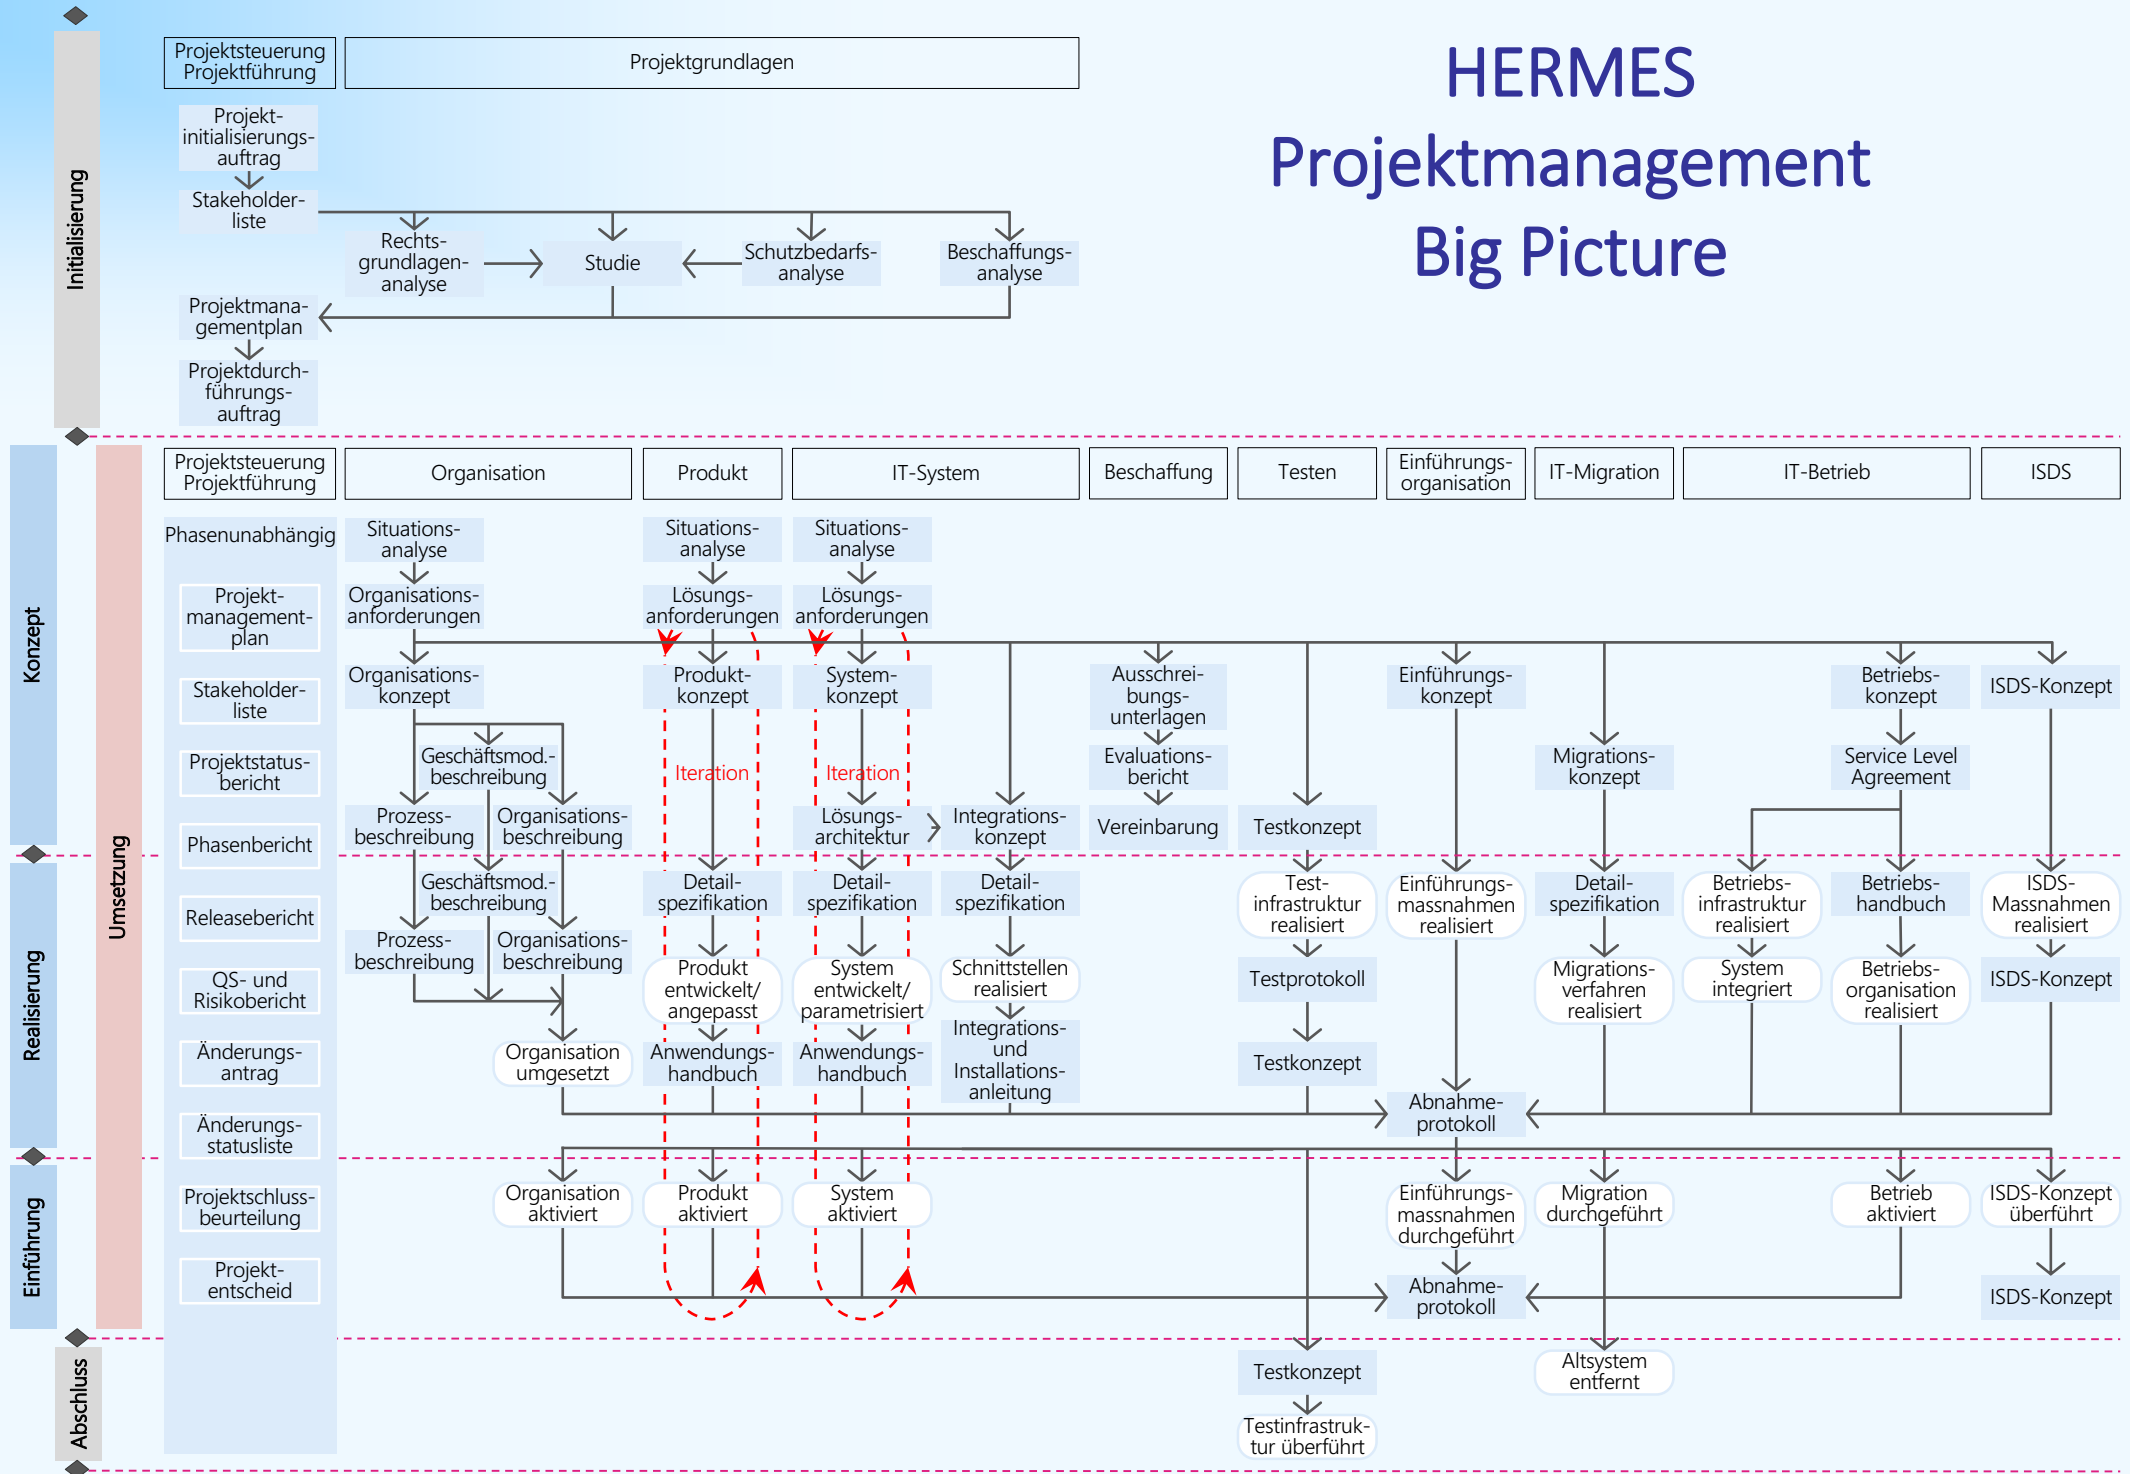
HERMES
Projektmanagement
Big Picture

Initialisierung

Projektsteuerung Projektführung

Projektgrundlagen

Projektinitialisierungsauftrag
Stakeholderliste
Rechtsgrundlagenanalyse
Studie
Schutzbedarfsanalyse
Beschaffungsanalyse
Projektmanagementplan
Projektdurchführungsauftrag

Konzept
Realisierung
Einführung
Abschluss
Umsetzung

| Projektsteuerung Projektführung | Organisation | Produkt | IT-System | Beschaffung | Testen | Einführungsorganisation | IT-Migration | IT-Betrieb | ISDS |
|---|---|---|---|---|---|---|---|---|---|

Phasenunabhängig
Projektmanagementplan
Stakeholderliste
Projektstatusbericht
Phasenbericht
Releasebericht
QS- und Risikobericht
Änderungsantrag
Änderungsstatusliste
Projektschlussbeurteilung
Projektentscheid

Situationsanalyse
Organisationsanforderungen
Organisationskonzept
Geschäftsmod.-beschreibung
Prozessbeschreibung
Organisationsbeschreibung
Geschäftsmod.-beschreibung
Prozessbeschreibung
Organisationsbeschreibung
Organisation umgesetzt
Organisation aktiviert

Situationsanalyse
Lösungsanforderungen
Produktkonzept
Iteration
Detailspezifikation
Produkt entwickelt/ angepasst
Anwendungshandbuch
Produkt aktiviert

Situationsanalyse
Lösungsanforderungen
Systemkonzept
Iteration
Lösungsarchitektur
Detailspezifikation
System entwickelt/ parametrisiert
Anwendungshandbuch
System aktiviert

Integrationskonzept
Detailspezifikation
Schnittstellen realisiert
Integrations- und Installationsanleitung

Ausschreibungsunterlagen
Evaluationsbericht
Vereinbarung

Testkonzept
Testinfrastruktur realisiert
Testprotokoll
Testkonzept
Testkonzept
Testinfrastruktur überführt

Einführungskonzept
Einführungsmassnahmen realisiert
Abnahmeprotokoll
Einführungsmassnahmen durchgeführt
Abnahmeprotokoll

Migrationskonzept
Detailspezifikation
Migrationsverfahren realisiert
Migration durchgeführt
Altsystem entfernt

Betriebskonzept
Service Level Agreement
Betriebsinfrastruktur realisiert
Betriebshandbuch
System integriert
Betriebsorganisation realisiert
Betrieb aktiviert

ISDS-Konzept
ISDS-Massnahmen realisiert
ISDS-Konzept
ISDS-Konzept überführt
ISDS-Konzept